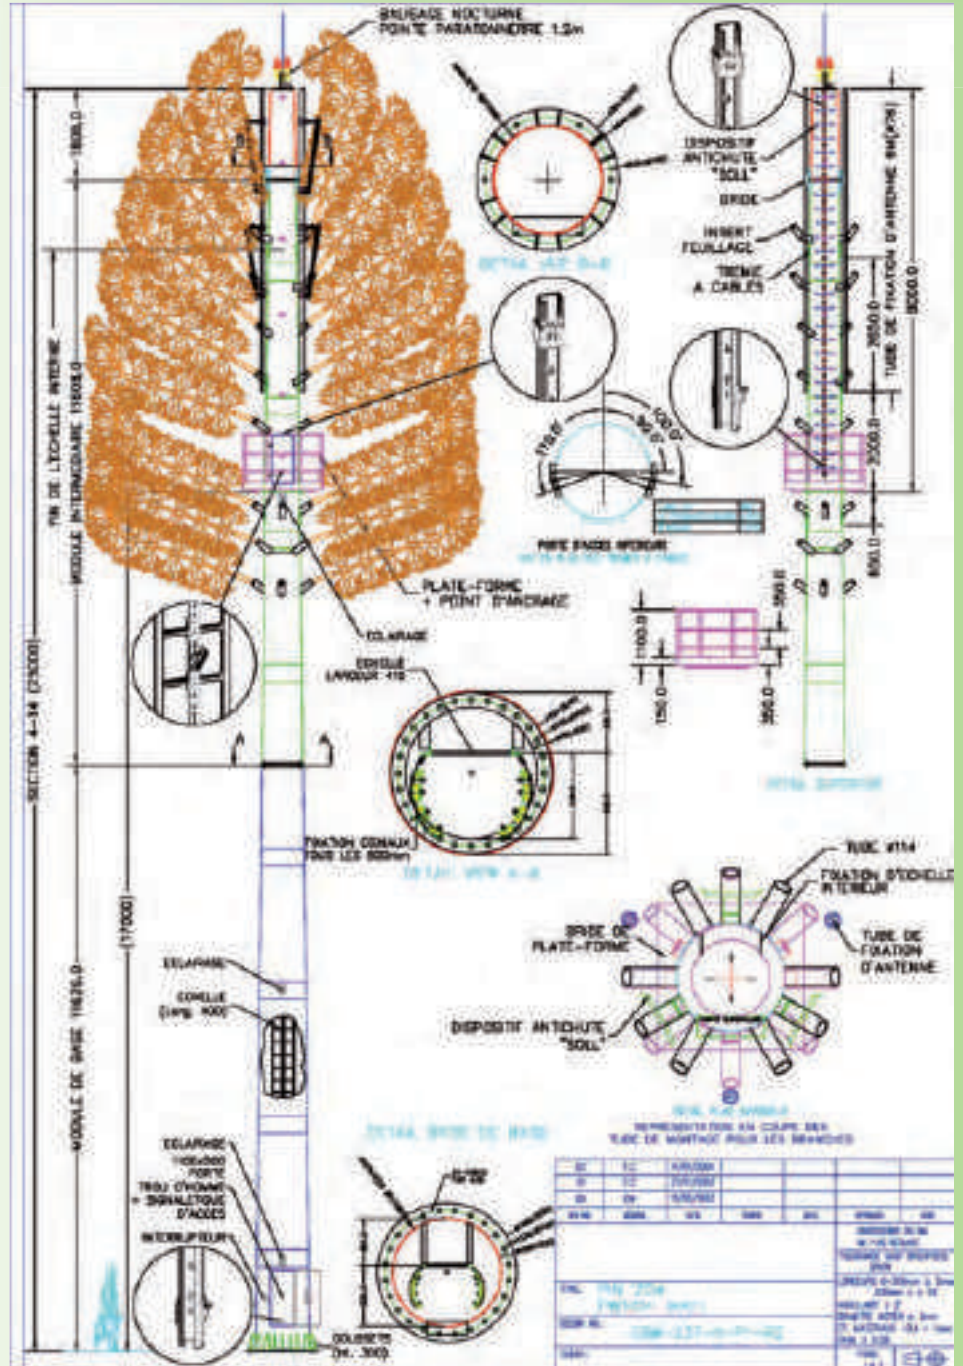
BALISAGE NOCTURNE
POINTE PARAFOUDRE 1.2m

1800.0

FIN DE L'ECHELLE INTERNE

MODULE INTERMEDIAIRE 15000.0

SECTION 4-14 (25000)

MODULE DE BASE 11626.0

(17000)

DISPOSITIF ANTICHUTE "SOLL"

BRIDE

INSERT FEUILLAGE

TREMIE A CABLES

3850.0

TUBE DE FIXATION D'ANTENNE 114x5

5000.0

3350.0

850.0

DETAIL VIEW B-B

PORTE D'ACCES INFERIEURE

PLATE-FORME + POINT D'ANCRAGE

ECLAIRAGE

ECHELLE LARGEUR 410

1100.0

150.0

350.0

350.0

FIXATION ECHELLE TOUS LES 800mm

DETAIL VIEW A-A

TUBE Ø114

FIXATION D'ECHELLE INTERIEUR

BASE DE PLATE-FORME

TUBE DE FIXATION D'ANTENNE

DISPOSITIF ANTICHUTE "SOLL"

REPRESENTATION EN COUPE DES TUBE DE MONTAGE POUR LES BRANCHES

ECLAIRAGE

ECHELLE (larg. 400)

ECLAIRAGE 1100x300 PORTE

TROU OYOMME + SIGNALETIQUE D'ACCES

INTERRUPTEUR

DETAIL BASE DE BASE

BOULONS (M. 300)

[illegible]